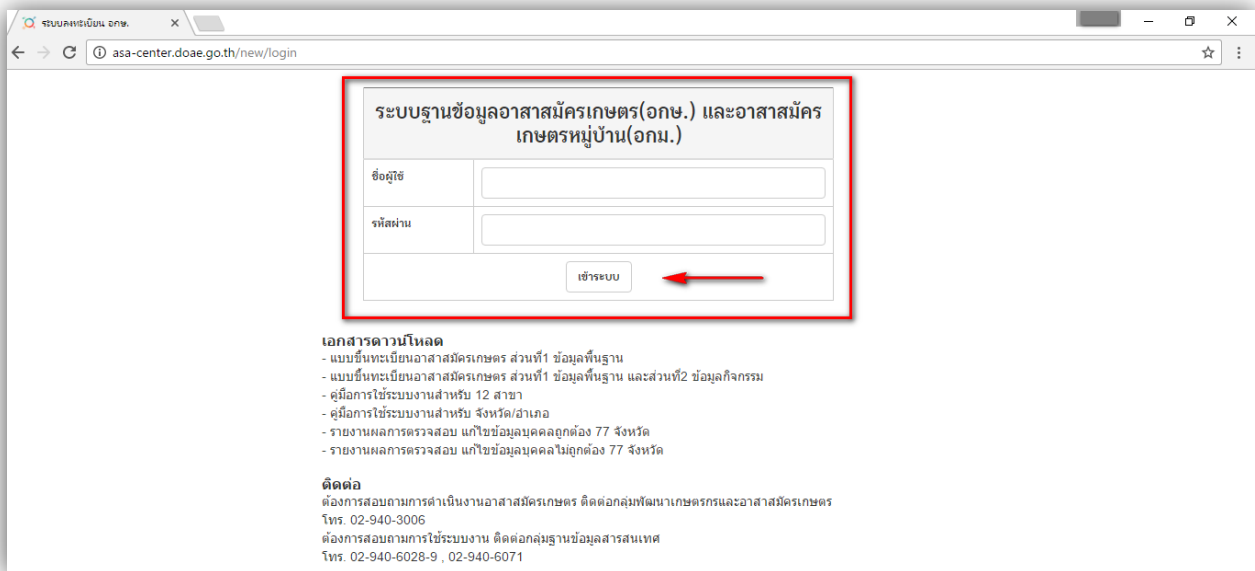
ระบบลงทะเบียน อกษ.

asa-center.doae.go.th/new/login

ระบบฐานข้อมูลอาสาสมัครเกษตร(อกษ.) และอาสาสมัครเกษตรหมู่บ้าน(อกม.)

| ชื่อผู้ใช้ | |
|---|---|
| รหัสผ่าน | |

เข้าระบบ

เอกสารดาวน์โหลด
- แบบขึ้นทะเบียนอาสาสมัครเกษตร ส่วนที่1 ข้อมูลพื้นฐาน
- แบบขึ้นทะเบียนอาสาสมัครเกษตร ส่วนที่1 ข้อมูลพื้นฐาน และส่วนที่2 ข้อมูลกิจกรรม
- คู่มือการใช้ระบบงานสำหรับ 12 สาขา
- คู่มือการใช้ระบบงานสำหรับ จังหวัด/อำเภอ
- รายงานผลการตรวจสอบ แก้ไขข้อมูลบุคคลถูกต้อง 77 จังหวัด
- รายงานผลการตรวจสอบ แก้ไขข้อมูลบุคคลไม่ถูกต้อง 77 จังหวัด

ติดต่อ
ต้องการสอบถามการดำเนินงานอาสาสมัครเกษตร ติดต่อกลุ่มพัฒนาเกษตรกรและอาสาสมัครเกษตร
โทร. 02-940-3006
ต้องการสอบถามการใช้ระบบงาน ติดต่อกลุ่มฐานข้อมูลสารสนเทศ
โทร. 02-940-6028-9 , 02-940-6071